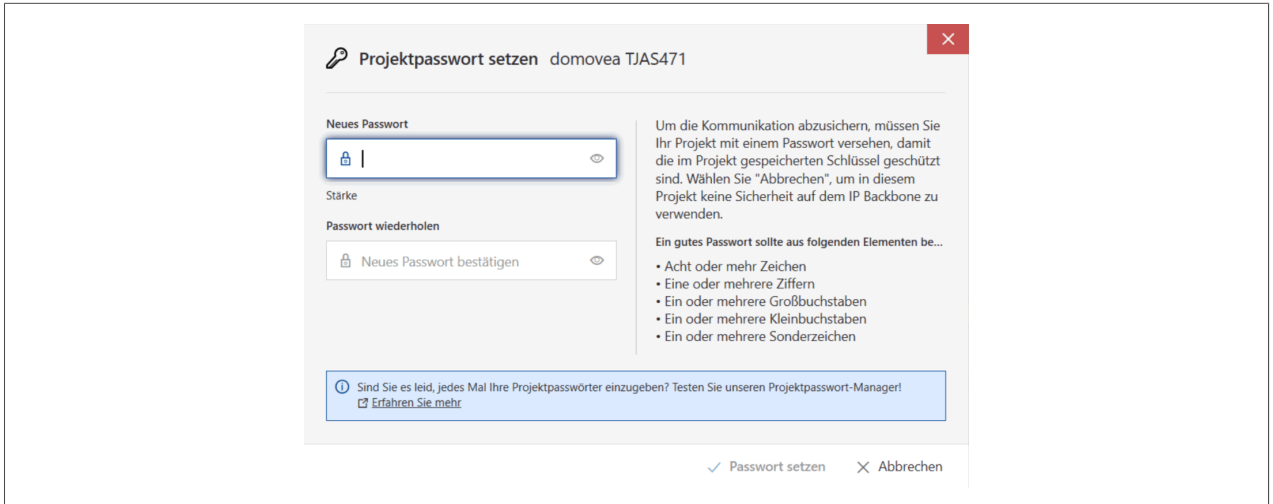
Projektpasswort setzen domovea TJAS471

Neues Passwort

Stärke

Passwort wiederholen

Neues Passwort bestätigen

Um die Kommunikation abzusichern, müssen Sie Ihr Projekt mit einem Passwort versehen, damit die im Projekt gespeicherten Schlüssel geschützt sind. Wählen Sie "Abbrechen", um in diesem Projekt keine Sicherheit auf dem IP Backbone zu verwenden.

Ein gutes Passwort sollte aus folgenden Elementen be...

• Acht oder mehr Zeichen
• Eine oder mehrere Ziffern
• Ein oder mehrere Großbuchstaben
• Ein oder mehrere Kleinbuchstaben
• Ein oder mehrere Sonderzeichen

Sind Sie es leid, jedes Mal Ihre Projektpasswörter einzugeben? Testen Sie unseren Projektpasswort-Manager!
Erfahren Sie mehr

Passwort setzen
Abbrechen